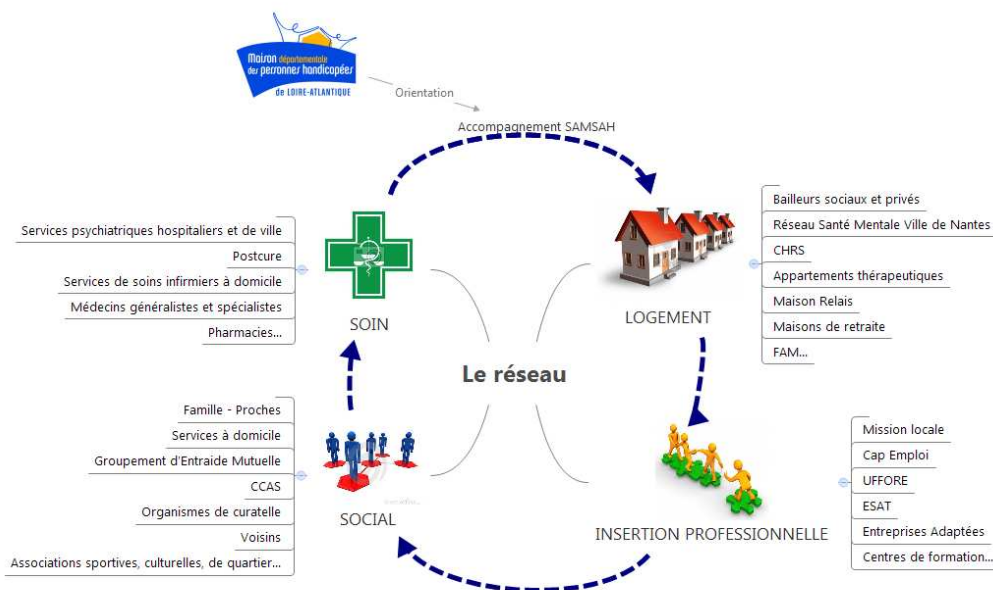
Maison départementale des personnes handicapées
de LOIRE-ATLANTIQUE

Orientation

Accompagnement SAMSAH

Services psychiatriques hospitaliers et de ville
Postcure
Services de soins infirmiers à domicile
Médecins généralistes et spécialistes
Pharmacies...

SOIN

LOGEMENT

Bailleurs sociaux et privés
Réseau Santé Mentale Ville de Nantes
CHRS
Appartements thérapeutiques
Maison Relais
Maisons de retraite
FAM...

Le réseau

Famille - Proches
Services à domicile
Groupement d'Entraide Mutuelle
CCAS
Organismes de curatelle
Voisins
Associations sportives, culturelles, de quartier...

SOCIAL

Mission locale
Cap Emploi
UFFORE
ESAT
Entreprises Adaptées
Centres de formation...

INSERTION PROFESSIONNELLE